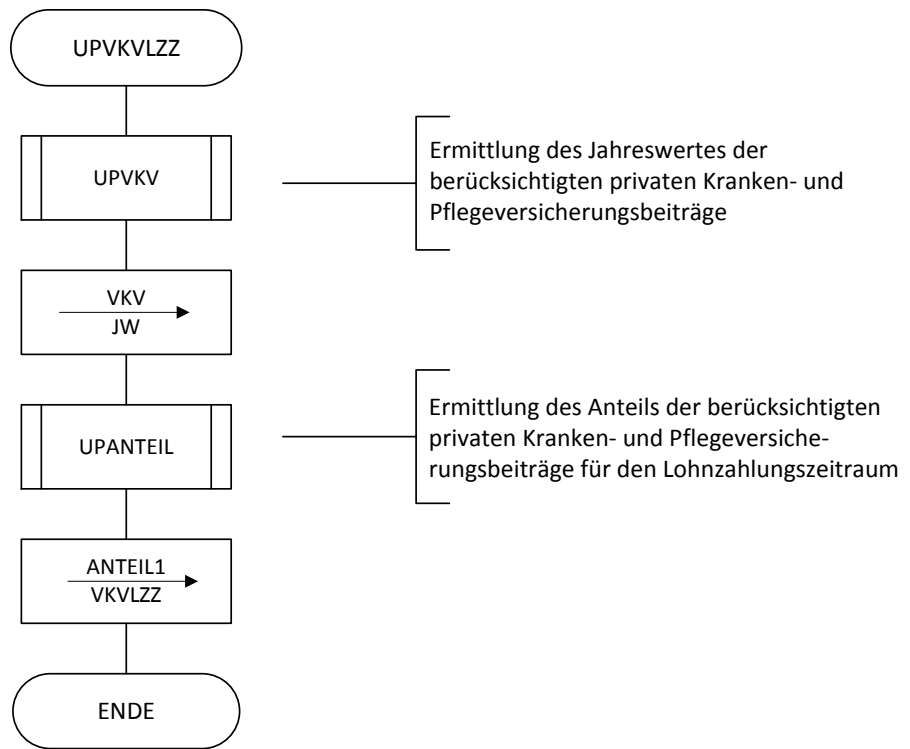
UPVKVLZZ

UPVKV

Ermittlung des Jahreswertes der berücksichtigten privaten Kranken- und Pflegeversicherungsbeiträge

VKV

JW

UPANTEIL

Ermittlung des Anteils der berücksichtigten privaten Kranken- und Pflegeversicherungsbeiträge für den Lohnzahlungszeitraum

ANTEIL1

VKVLZZ

ENDE